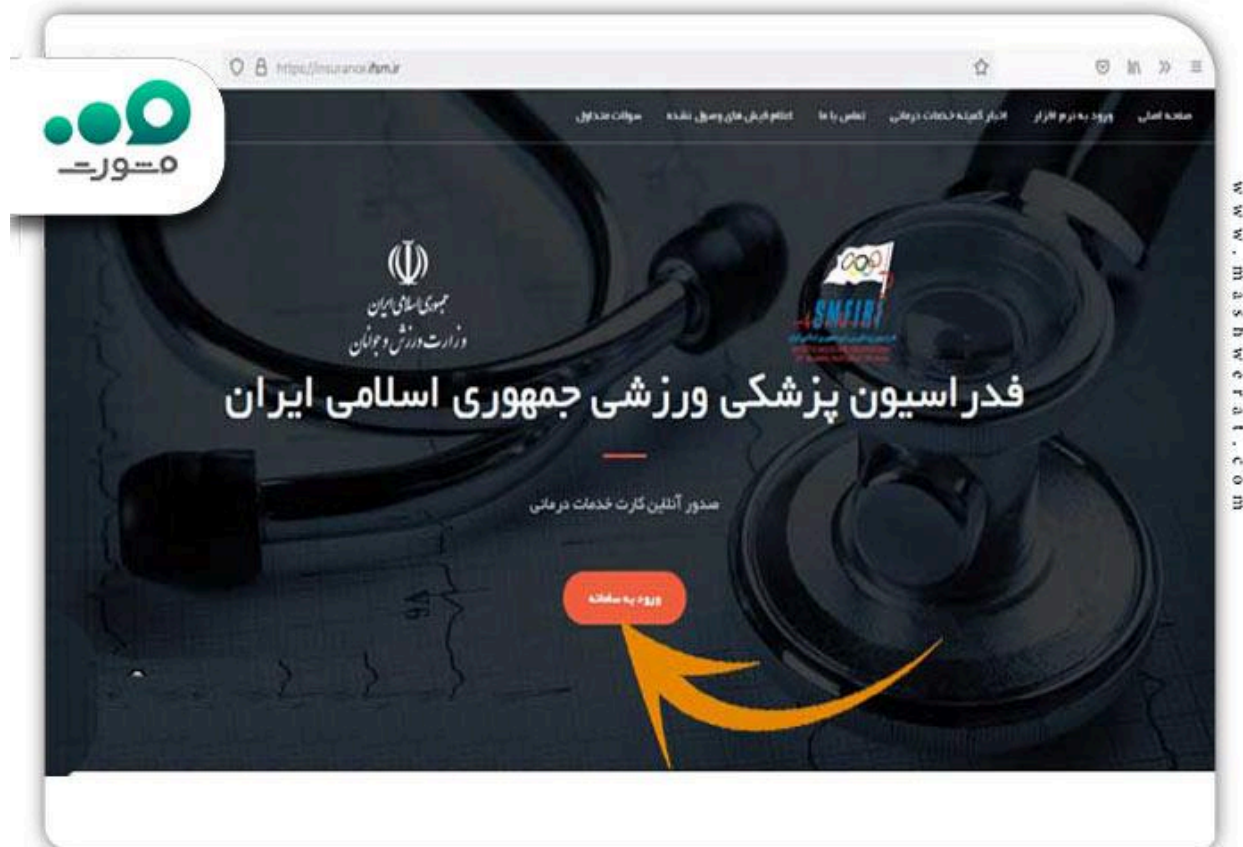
مشورت

https://insurance.ifsm.ir

صفحه اصلی ورود به نرم افزار اخبار کمیته خدمات درمانی تماس با ما اعلام فیش های وصول نشده سوالات متداول

جمهوری اسلامی ایران
وزارت ورزش و جوانان

SMFIRI

فدراسیون پزشکی ورزشی جمهوری اسلامی ایران

صدور آنلاین کارت خدمات درمانی

ورود به سامانه

www.mashwerat.com